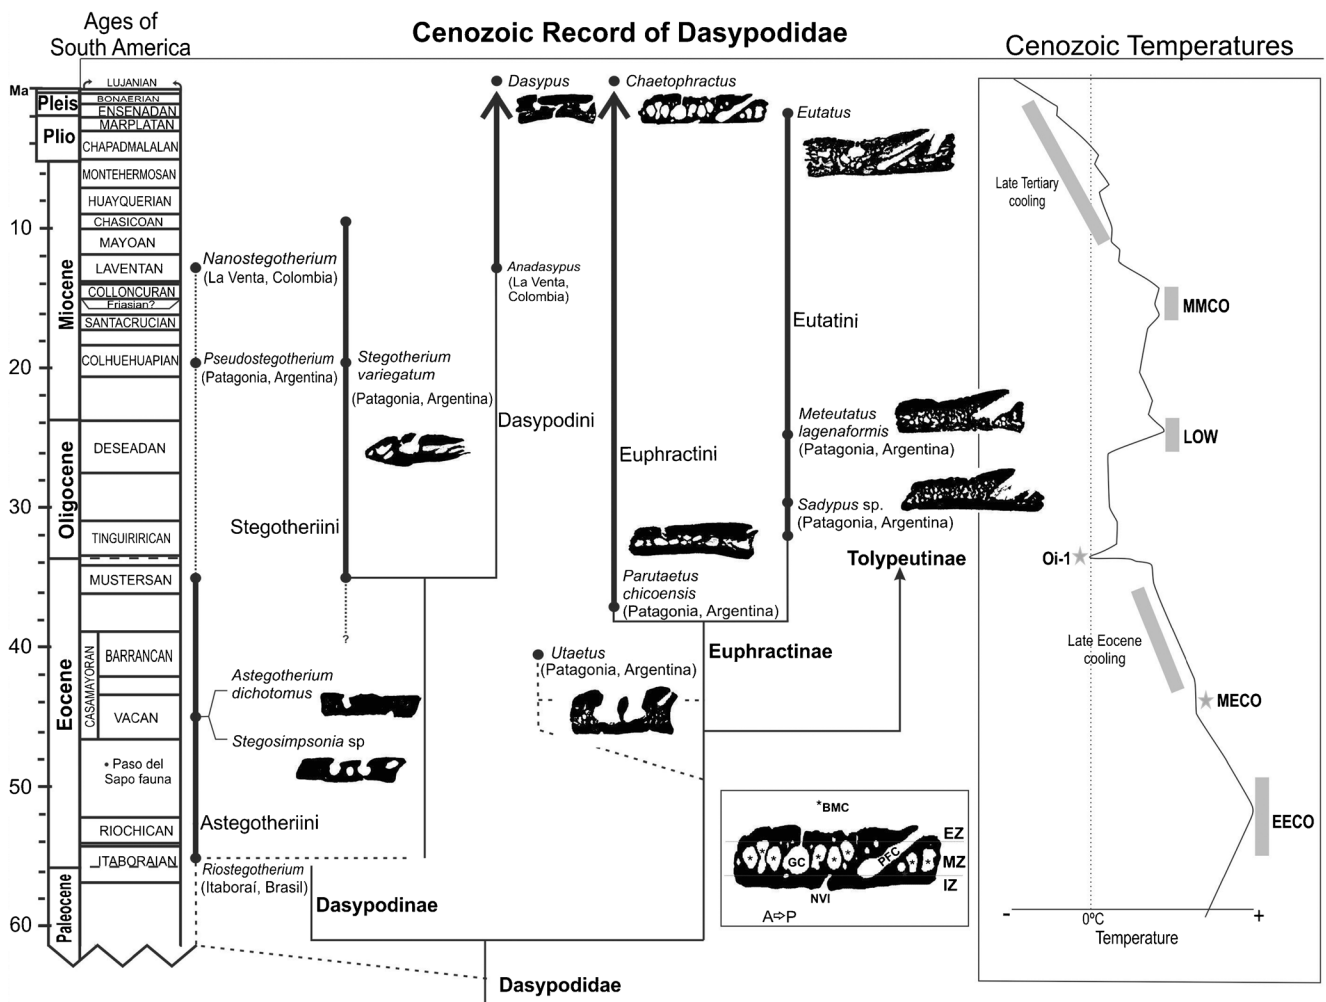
Ages of South America

Cenozoic Record of Dasypodidae

Cenozoic Temperatures

Ma

Pleis

Plio

LUJANIAN
BONAERIAN
ENSENADAN
MARPLATAN
CHAPADMALALAN
MONTEHERMOSAN
HUAYQUERIAN
CHASICOAN
MAYOAN
LAVENTAN
COLLONCURAN
Friasian?
SANTACRUCIAN
COLHUEHUAPIAN
DESEADAN
TINGUIRIRICAN
MUSTERSAN
CASAMAYORAN
BARRANCAN
VACAN
• Paso del Sapo fauna
RIOCHICAN
ITABORAIAN

Miocene
Oligocene
Eocene
Paleocene

10
20
30
40
50
60

Dasypus
Chaetophractus
Eutatus

Nanostegotherium (La Venta, Colombia)
Anadasypus (La Venta, Colombia)
Pseudostegotherium (Patagonia, Argentina)
Stegotherium variegatum (Patagonia, Argentina)
Dasypodini
Eutatini
Euphractini
Meteutatus lagenaformis (Patagonia, Argentina)
Sadypus sp. (Patagonia, Argentina)
Stegotheriini
Tolypeutinae
Parutaetus chicoensis (Patagonia, Argentina)
?
Utaetus (Patagonia, Argentina)
Euphractinae
Astegotherium dichotomus
Stegosimpsonia sp
Astegotheriini
Riostegotherium (Itaboraí, Brasil)
Dasypodinae
Dasypodidae

*BMC
EZ
GC
PFC
MZ
IZ
NVI
A⇨P

Late Tertiary cooling
MMCO
LOW
Oi-1
Late Eocene cooling
MECO
EECO
-
0°C
+
Temperature